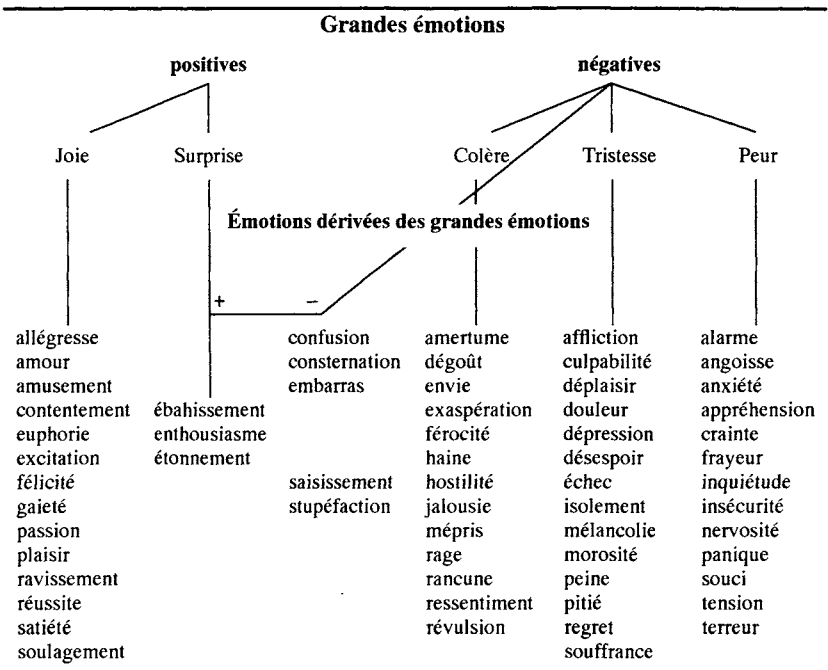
Grandes émotions

positives

négatives

Joie

Surprise

Colère

Tristesse

Peur

Émotions dérivées des grandes émotions

+

–

allégresse
amour
amusement
contentement
euphorie
excitation
félicité
gaieté
passion
plaisir
ravissement
réussite
satiété
soulagement

ébahissement
enthousiasme
étonnement

confusion
consternation
embarras

saisissement
stupéfaction

amertume
dégoût
envie
exaspération
férocité
haine
hostilité
jalousie
mépris
rage
rancune
ressentiment
révulsion

affliction
culpabilité
déplaisir
douleur
dépression
désespoir
échec
isolement
mélancolie
morosité
peine
pitié
regret
souffrance

alarme
angoisse
anxiété
appréhension
crainte
frayeur
inquiétude
insécurité
nervosité
panique
souci
tension
terreur